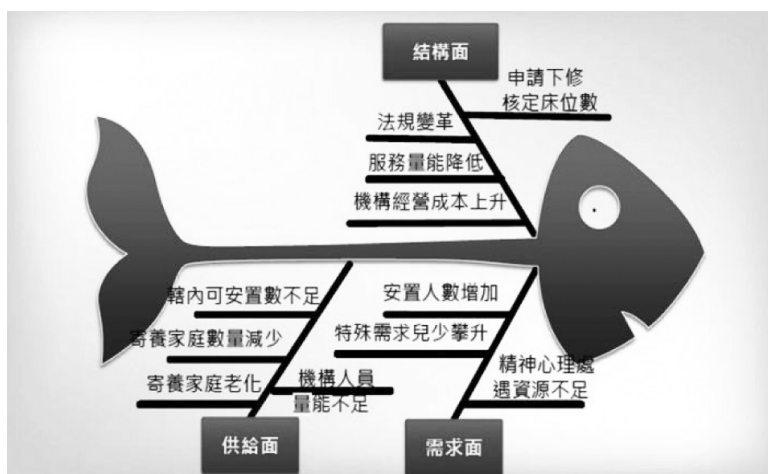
結構面

申請下修
核定床位數

法規變革

服務量能降低

機構經營成本上升

轄內可安置數不足

寄養家庭數量減少

寄養家庭老化

機構人員
量能不足

供給面

安置人數增加

特殊需求兒少攀升

精神心理處
遇資源不足

需求面